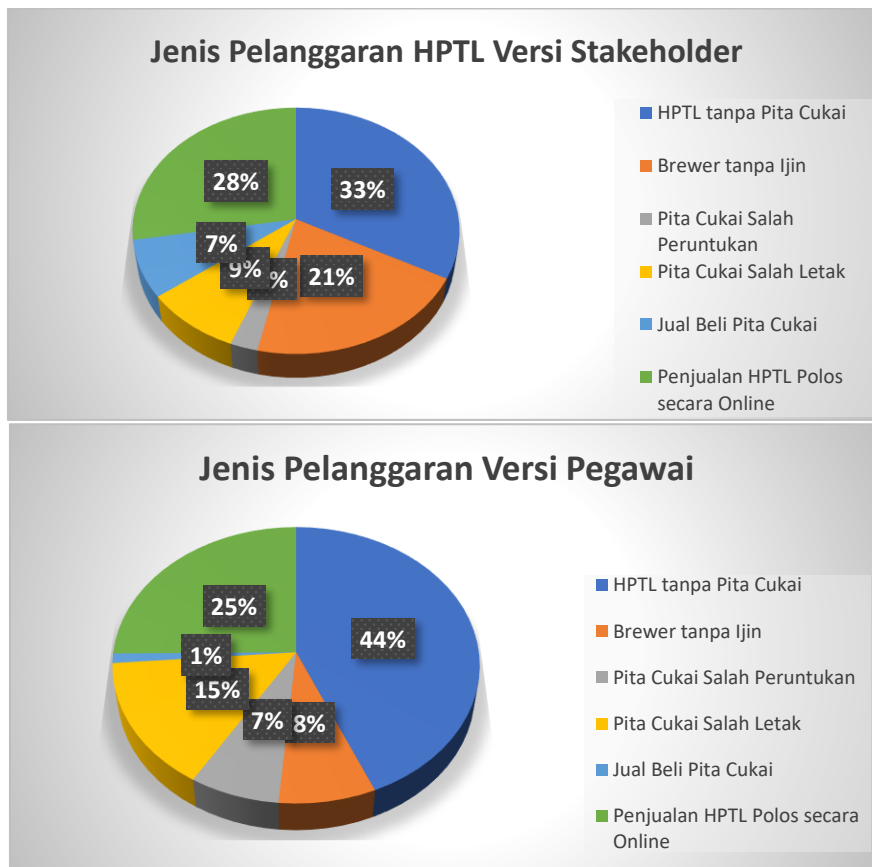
Jenis Pelanggaran HPTL Versi Stakeholder

28%

33%

7%

9%

%

21%

HPTL tanpa Pita Cukai

Brewer tanpa Ijin

Pita Cukai Salah Peruntukan

Pita Cukai Salah Letak

Jual Beli Pita Cukai

Penjualan HPTL Polos secara Online

Jenis Pelanggaran Versi Pegawai

25%

44%

1%

15%

7%

8%

HPTL tanpa Pita Cukai

Brewer tanpa Ijin

Pita Cukai Salah Peruntukan

Pita Cukai Salah Letak

Jual Beli Pita Cukai

Penjualan HPTL Polos secara Online